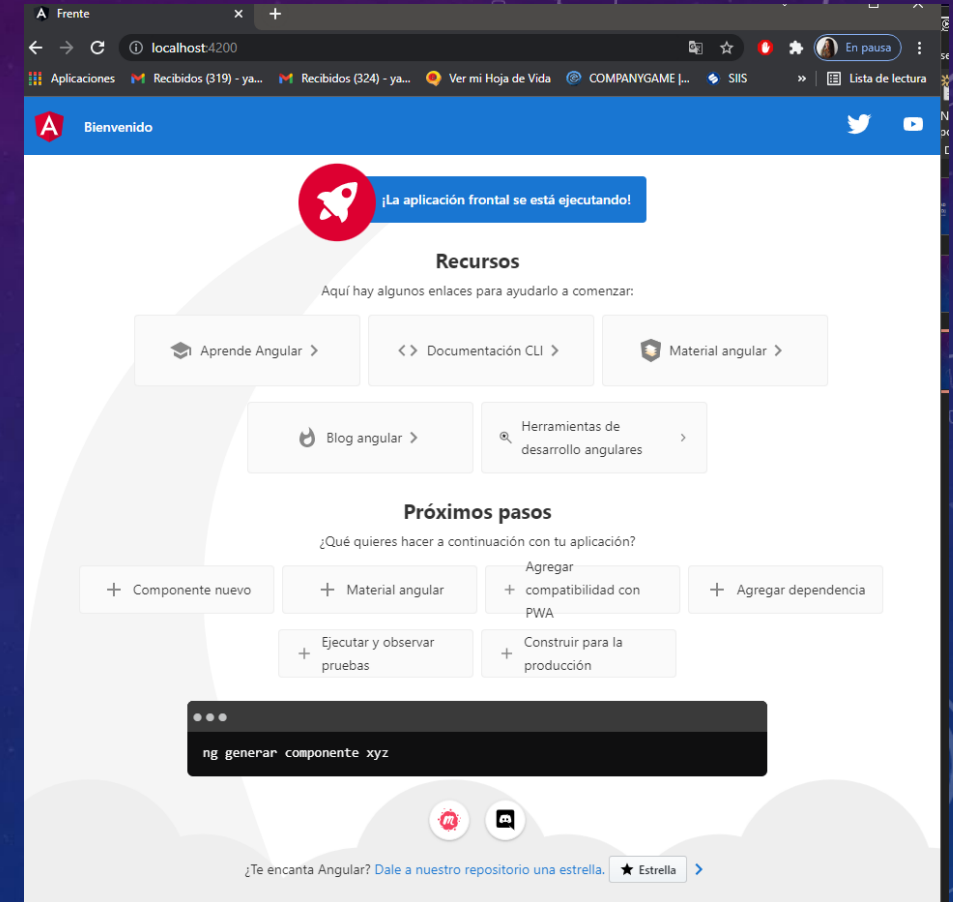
Frente
localhost:4200
En pausa
Aplicaciones
Recibidos (319) - ya...
Recibidos (324) - ya...
Ver mi Hoja de Vida
COMPANYGAME |...
SIIS
»
Lista de lectura

Bienvenido

¡La aplicación frontal se está ejecutando!

Recursos

Aquí hay algunos enlaces para ayudarlo a comenzar:

Aprende Angular >
<> Documentación CLI >
Material angular >
Blog angular >
Herramientas de desarrollo angulares >

Próximos pasos

¿Qué quieres hacer a continuación con tu aplicación?

+ Componente nuevo
+ Material angular
+ Agregar compatibilidad con PWA
+ Agregar dependencia
+ Ejecutar y observar pruebas
+ Construir para la producción

ng generar componente xyz

¿Te encanta Angular? Dale a nuestro repositorio una estrella. Estrella >